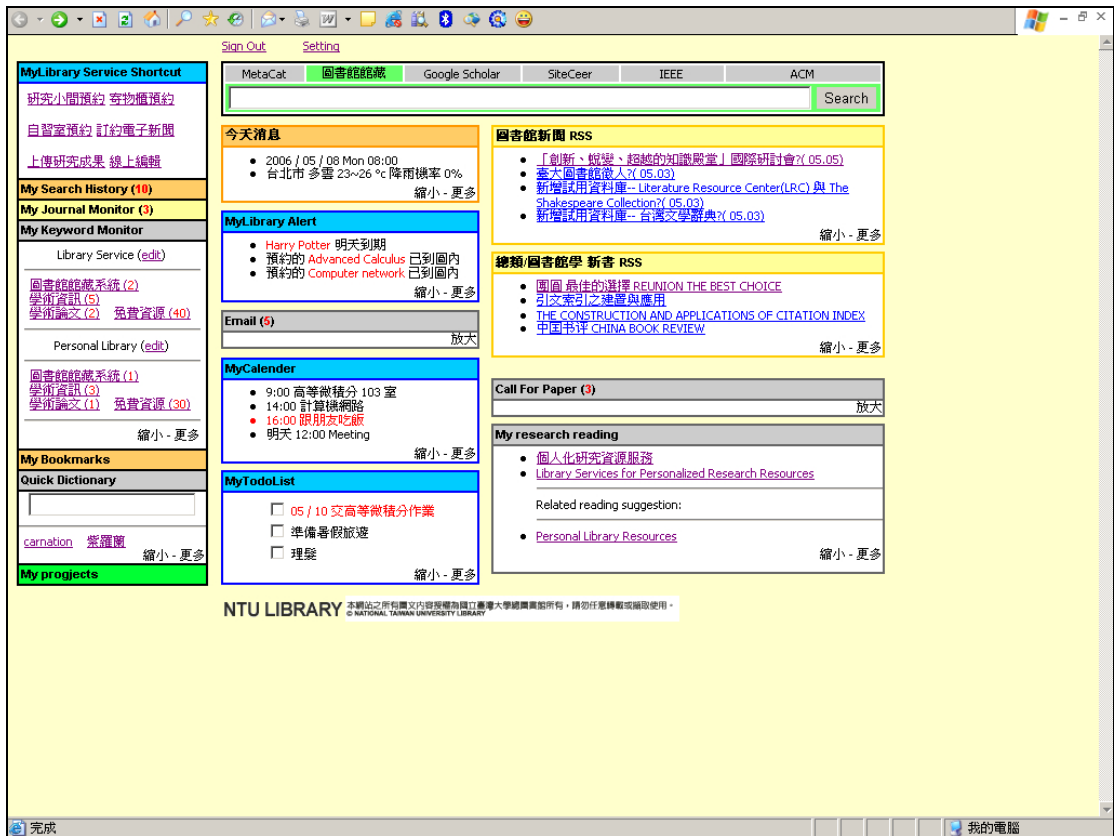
Sign Out Setting

MyLibrary Service Shortcut

研究小間預約 寄物櫃預約

自習室預約 訂約電子新聞

上傳研究成果 線上編輯

My Search History (10)

My Journal Monitor (3)

My Keyword Monitor

Library Service (edit)

圖書館館藏系統 (2)
學術資訊 (5)
學術論文 (2) 免費資源 (40)

Personal Library (edit)

圖書館館藏系統 (1)
學術資訊 (3)
學術論文 (1) 免費資源 (30)

縮小 - 更多

My Bookmarks

Quick Dictionary

carnation 紫羅蘭
縮小 - 更多

My progjects

| MetaCat | 圖書館館藏 | Google Scholar | SiteCeer | IEEE | ACM |
|---|---|---|---|---|---|

Search

今天消息

- 2006 / 05 / 08 Mon 08:00
- 台北市 多雲 23~26 °c 降雨機率 0%

縮小 - 更多

MyLibrary Alert

- Harry Potter 明天到期
- 預約的 Advanced Calculus 已到圖內
- 預約的 Computer network 已到圖內

縮小 - 更多

Email (5)
放大

MyCalender

- 9:00 高等微積分 103 室
- 14:00 計算機網路
- 16:00 跟朋友吃飯
- 明天 12:00 Meeting

縮小 - 更多

MyTodoList

05 / 10 交高等微積分作業
準備暑假旅遊
理髮

縮小 - 更多

圖書館新聞 RSS

- 「創新、蛻變、超越的知識殿堂」國際研討會?( 05.05)
- 臺大圖書館徵人?( 05.03)
- 新增試用資料庫-- Literature Resource Center(LRC) 與 The Shakespeare Collection?( 05.03)
- 新增試用資料庫-- 台灣文學辭典?( 05.03)

縮小 - 更多

總類/圖書館學 新書 RSS

- 團圓 最佳的選擇 REUNION THE BEST CHOICE
- 引文索引之建置與應用
- THE CONSTRUCTION AND APPLICATIONS OF CITATION INDEX
- 中国书评 CHINA BOOK REVIEW

縮小 - 更多

Call For Paper (3)
放大

My research reading

- 個人化研究資源服務
- Library Services for Personalized Research Resources

Related reading suggestion:

- Personal Library Resources

縮小 - 更多

NTU LIBRARY 本網站之所有圖文內容版權為國立臺灣大學圖書館所有，請勿任意轉載或擷取使用。 © NATIONAL TAIWAN UNIVERSITY LIBRARY

完成 我的電腦